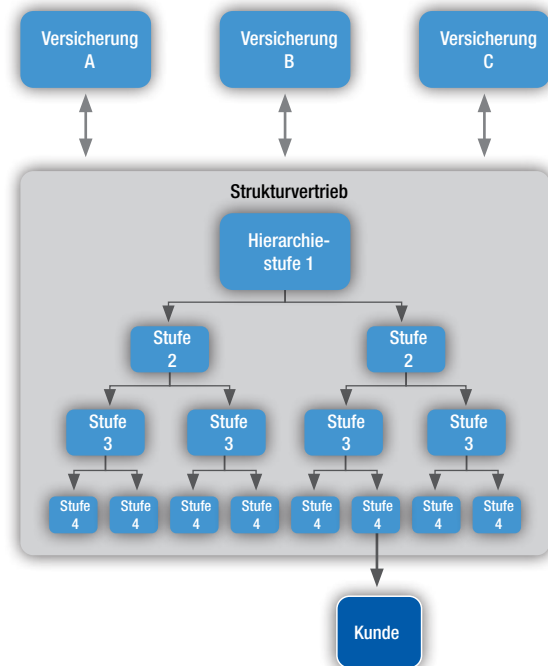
Versicherung A

Versicherung B

Versicherung C

Strukturvertrieb

Hierarchiestufe 1

Stufe 2

Stufe 2

Stufe 3

Stufe 3

Stufe 3

Stufe 3

Stufe 4

Stufe 4

Stufe 4

Stufe 4

Stufe 4

Stufe 4

Stufe 4

Stufe 4

Kunde